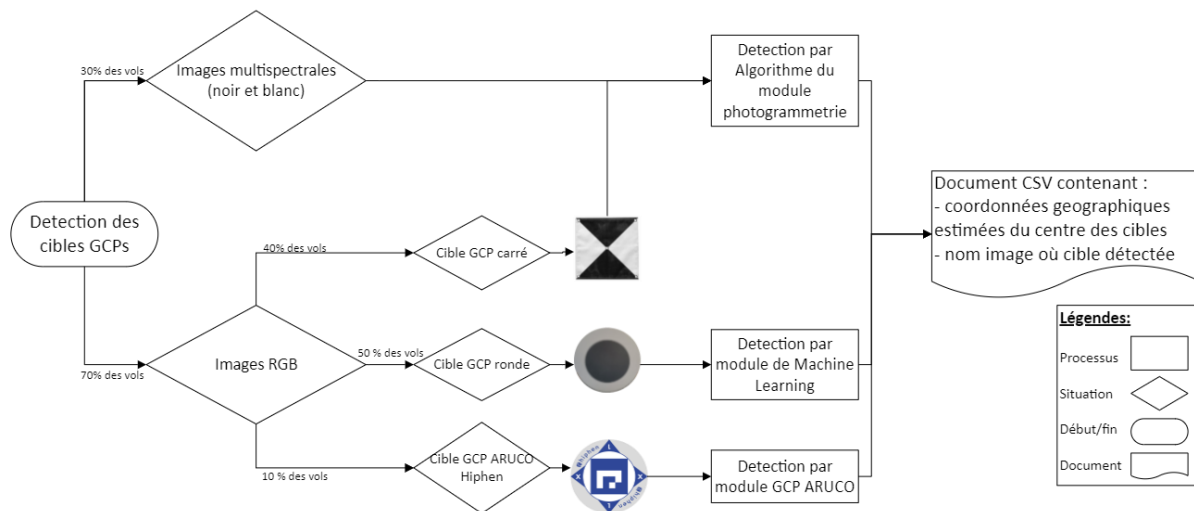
Detection des cibles GCPs

30% des vols

Images multispectrales (noir et blanc)

Detection par Algorithme du module photogrammetrie

70% des vols

Images RGB

40% des vols

Cible GCP carré

50 % des vols

Cible GCP ronde

Detection par module de Machine Learning

10 % des vols

Cible GCP ARUCO Hiphen

Hiphen

Detection par module GCP ARUCO

Document CSV contenant :
- coordonnées geographiques estimées du centre des cibles
- nom image où cible détectée

Légendes:

Processus

Situation

Début/fin

Document